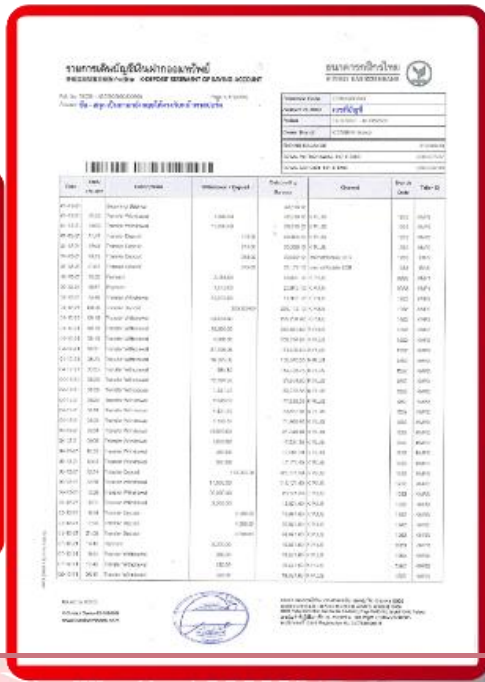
รายการเดินบัญชีเงินฝากออมทรัพย์
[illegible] STATEMENT OF SAVING ACCOUNT

ธนาคารกสิกรไทย
KASIKORNBANK

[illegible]

| Date | Time | Descriptions | Withdrawal / Deposit | Outstanding Balance | Channel | Details |
|---|---|---|---|---|---|---|
| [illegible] | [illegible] | Beginning Balance | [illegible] | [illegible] | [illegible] | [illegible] |
| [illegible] | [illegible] | Transfer Withdrawal | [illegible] | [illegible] | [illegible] | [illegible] |
| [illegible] | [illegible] | Transfer Deposit | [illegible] | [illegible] | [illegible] | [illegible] |
| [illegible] | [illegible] | Payment | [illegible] | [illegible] | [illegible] | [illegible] |

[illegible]